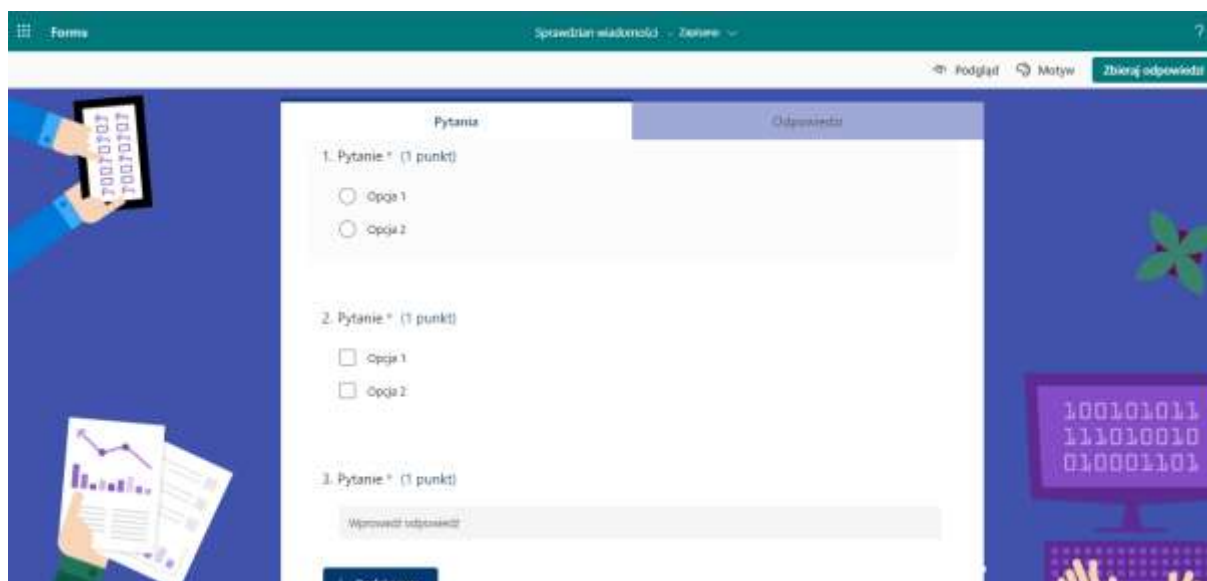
Forms

Sprawdzian wiadomości - Zapisane

?

Podgląd Motyw Zbieraj odpowiedzi

Pytania Odpowiedzi

1. Pytanie * (1 punkt)

Opcja 1

Opcja 2

2. Pytanie * (1 punkt)

Opcja 1

Opcja 2

3. Pytanie * (1 punkt)

Wprowadź odpowiedź

100101011
111010010
010001101

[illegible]